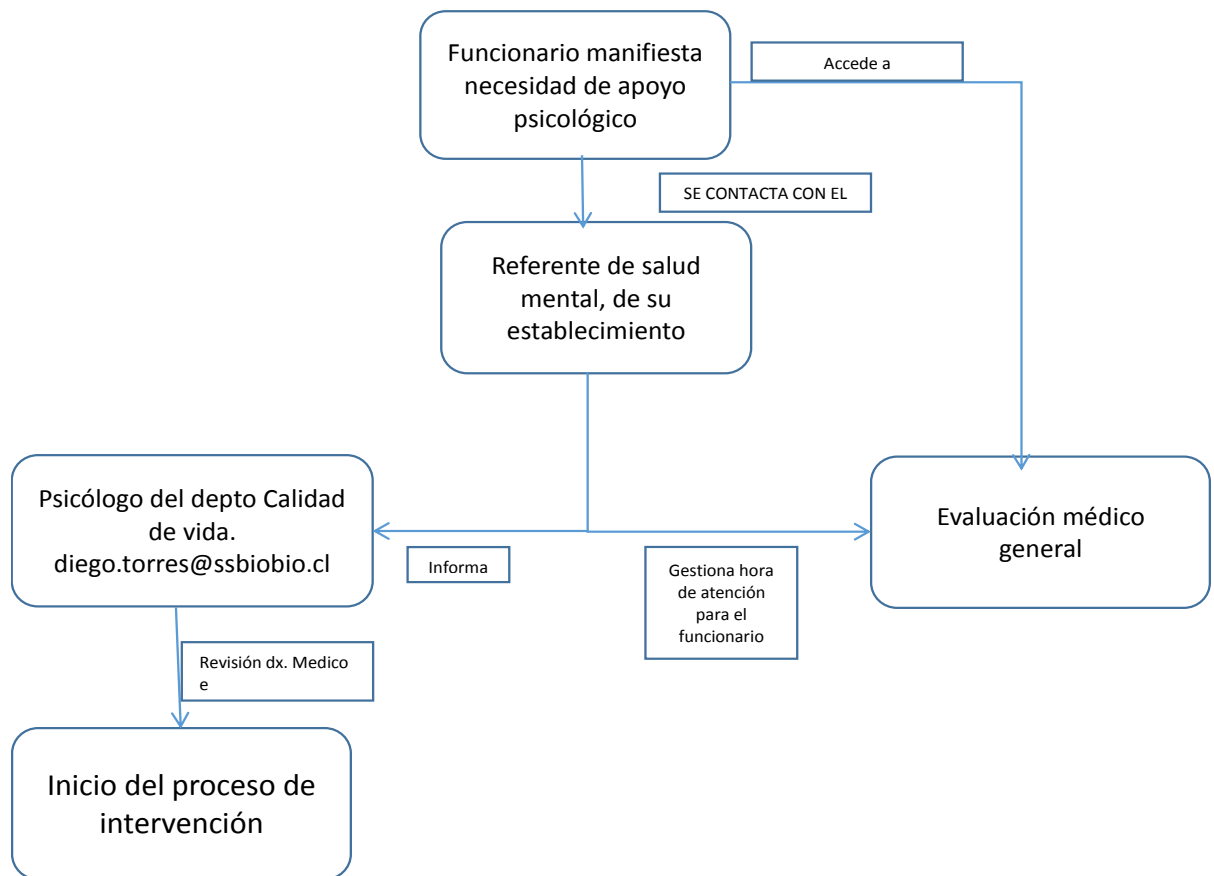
Funcionario manifiesta necesidad de apoyo psicológico

Accede a

SE CONTACTA CON EL

Referente de salud mental, de su establecimiento

Psicólogo del depto Calidad de vida. diego.torres@ssbiobio.cl

Informa

Gestiona hora de atención para el funcionario

Evaluación médico general

Revisión dx. Medico e

Inicio del proceso de intervención